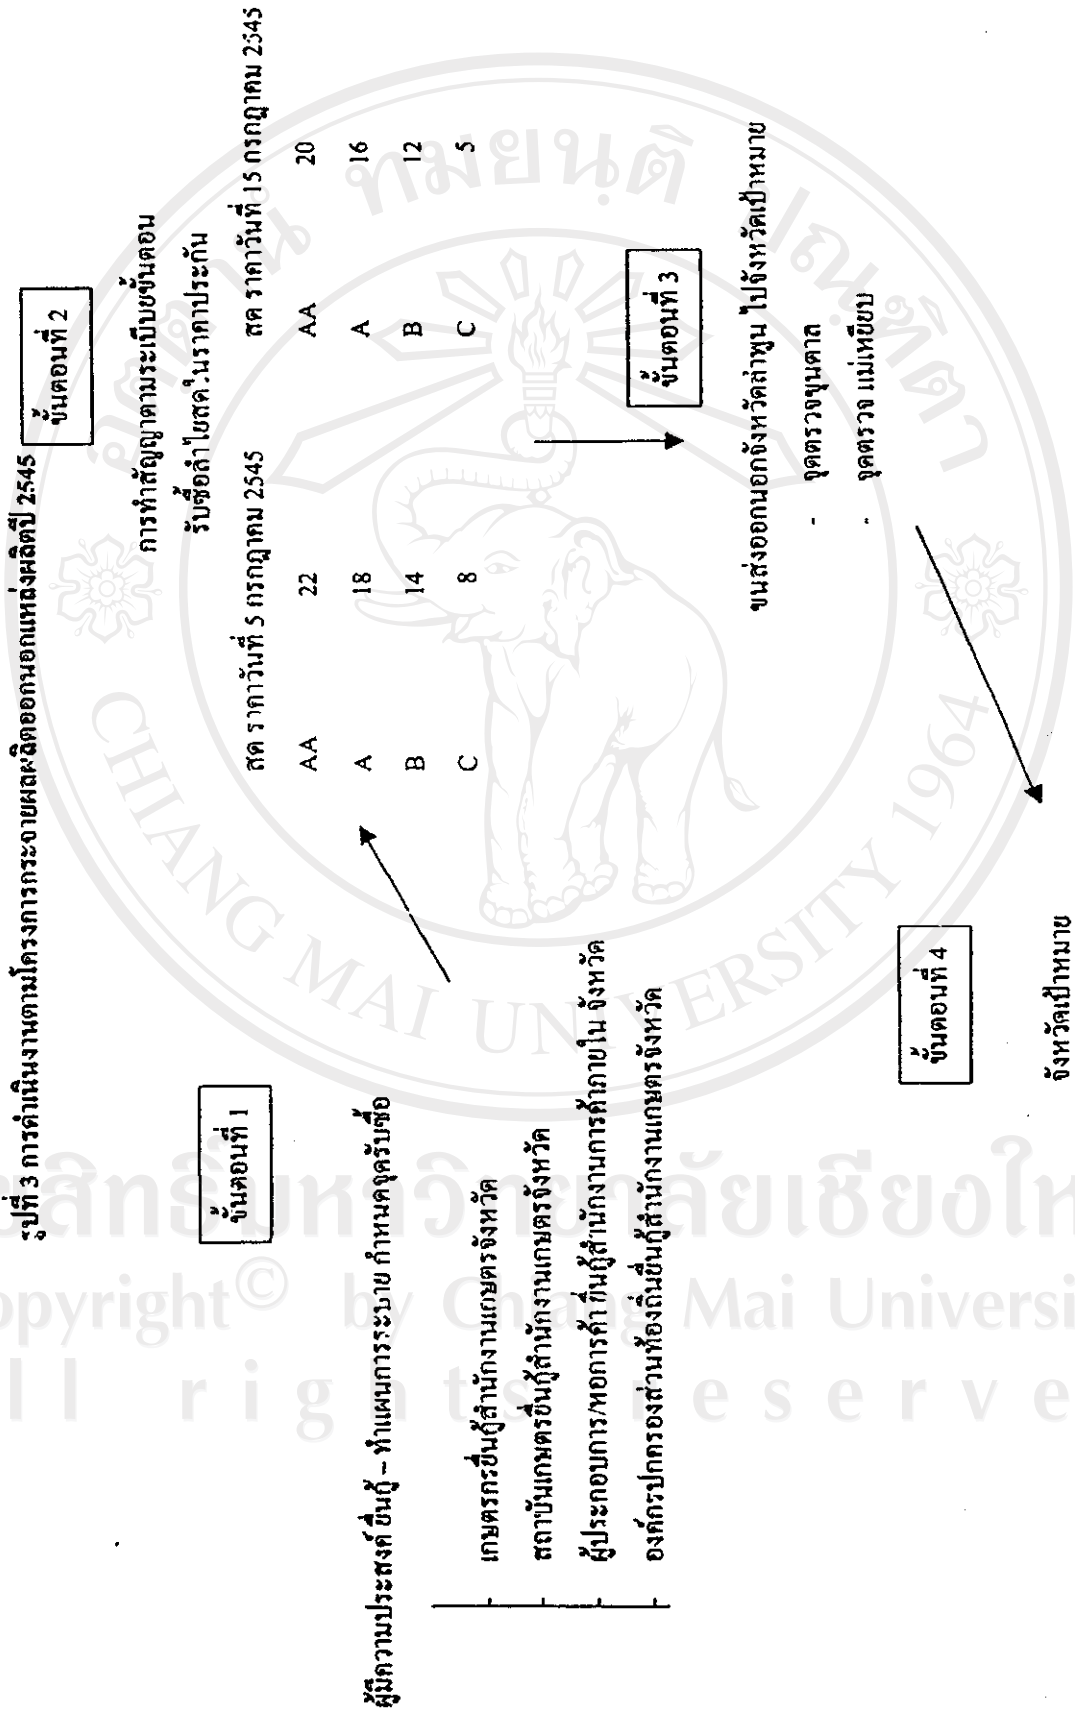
รูปที่ 3 การดำเนินงานตามโครงการกระจายผลผลิตออกนอกแหล่งผลิตปี 2545

ขั้นตอนที่ 1

ผู้มีความประสงค์ ยื่นกู้ – ทำแผนการระบาย กำหนดจุดรับซื้อ

เกษตรกรยื่นกู้สำนักงานเกษตรจังหวัด

สถาบันเกษตรยื่นกู้สำนักงานเกษตรจังหวัด

ผู้ประกอบการ/หอการค้า ยื่นกู้สำนักงานการค้าภายใน จังหวัด

องค์กรปกครองส่วนท้องถิ่นยื่นกู้สำนักงานเกษตรจังหวัด

ขั้นตอนที่ 2

การทำสัญญาตามระเบียบขั้นตอน

รับซื้อลำไยสด ในราคาประกัน

| สด ราคาวันที่ 5 กรกฎาคม 2545 | | สด ราคาวันที่ 15 กรกฎาคม 2545 | |
|---|---|---|---|
| AA | 22 | AA | 20 |
| A | 18 | A | 16 |
| B | 14 | B | 12 |
| C | 8 | C | 5 |

ขั้นตอนที่ 3

ขนส่งออกนอกจังหวัดลำพูน ไปจังหวัดเป้าหมาย

- จุดตรวจขุนตาล

- จุดตรวจ แม่เหียะ

ขั้นตอนที่ 4

จังหวัดเป้าหมาย

ลิขสิทธิ์มหาวิทยาลัยเชียงใหม่
Copyright © by Chiang Mai University
All rights reserved